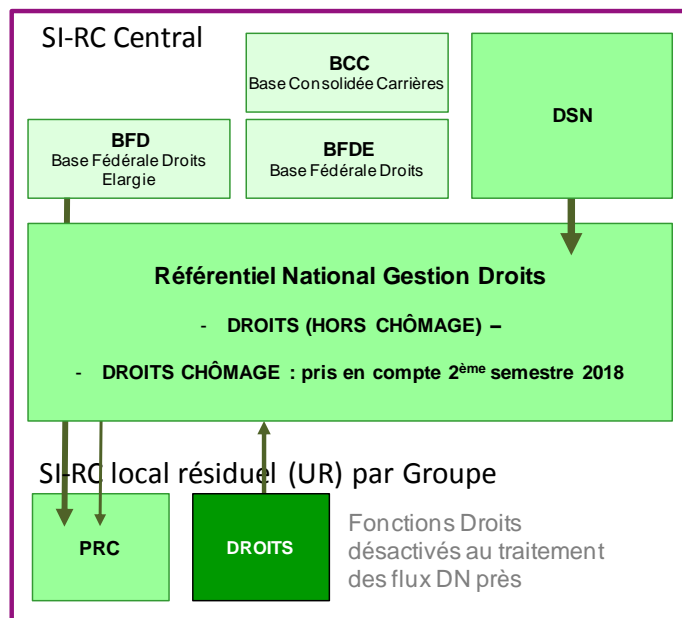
SI-RC Central

BCC
Base Consolidée Carrières

BFD
Base Fédérale Droits Elargie

BFDE
Base Fédérale Droits

DSN

Référentiel National Gestion Droits

- DROITS (HORS CHÔMAGE) –

- DROITS CHÔMAGE : pris en compte 2$^{ème}$ semestre 2018

SI-RC local résiduel (UR) par Groupe

PRC

DROITS

Fonctions Droits désactivés au traitement des flux DN près